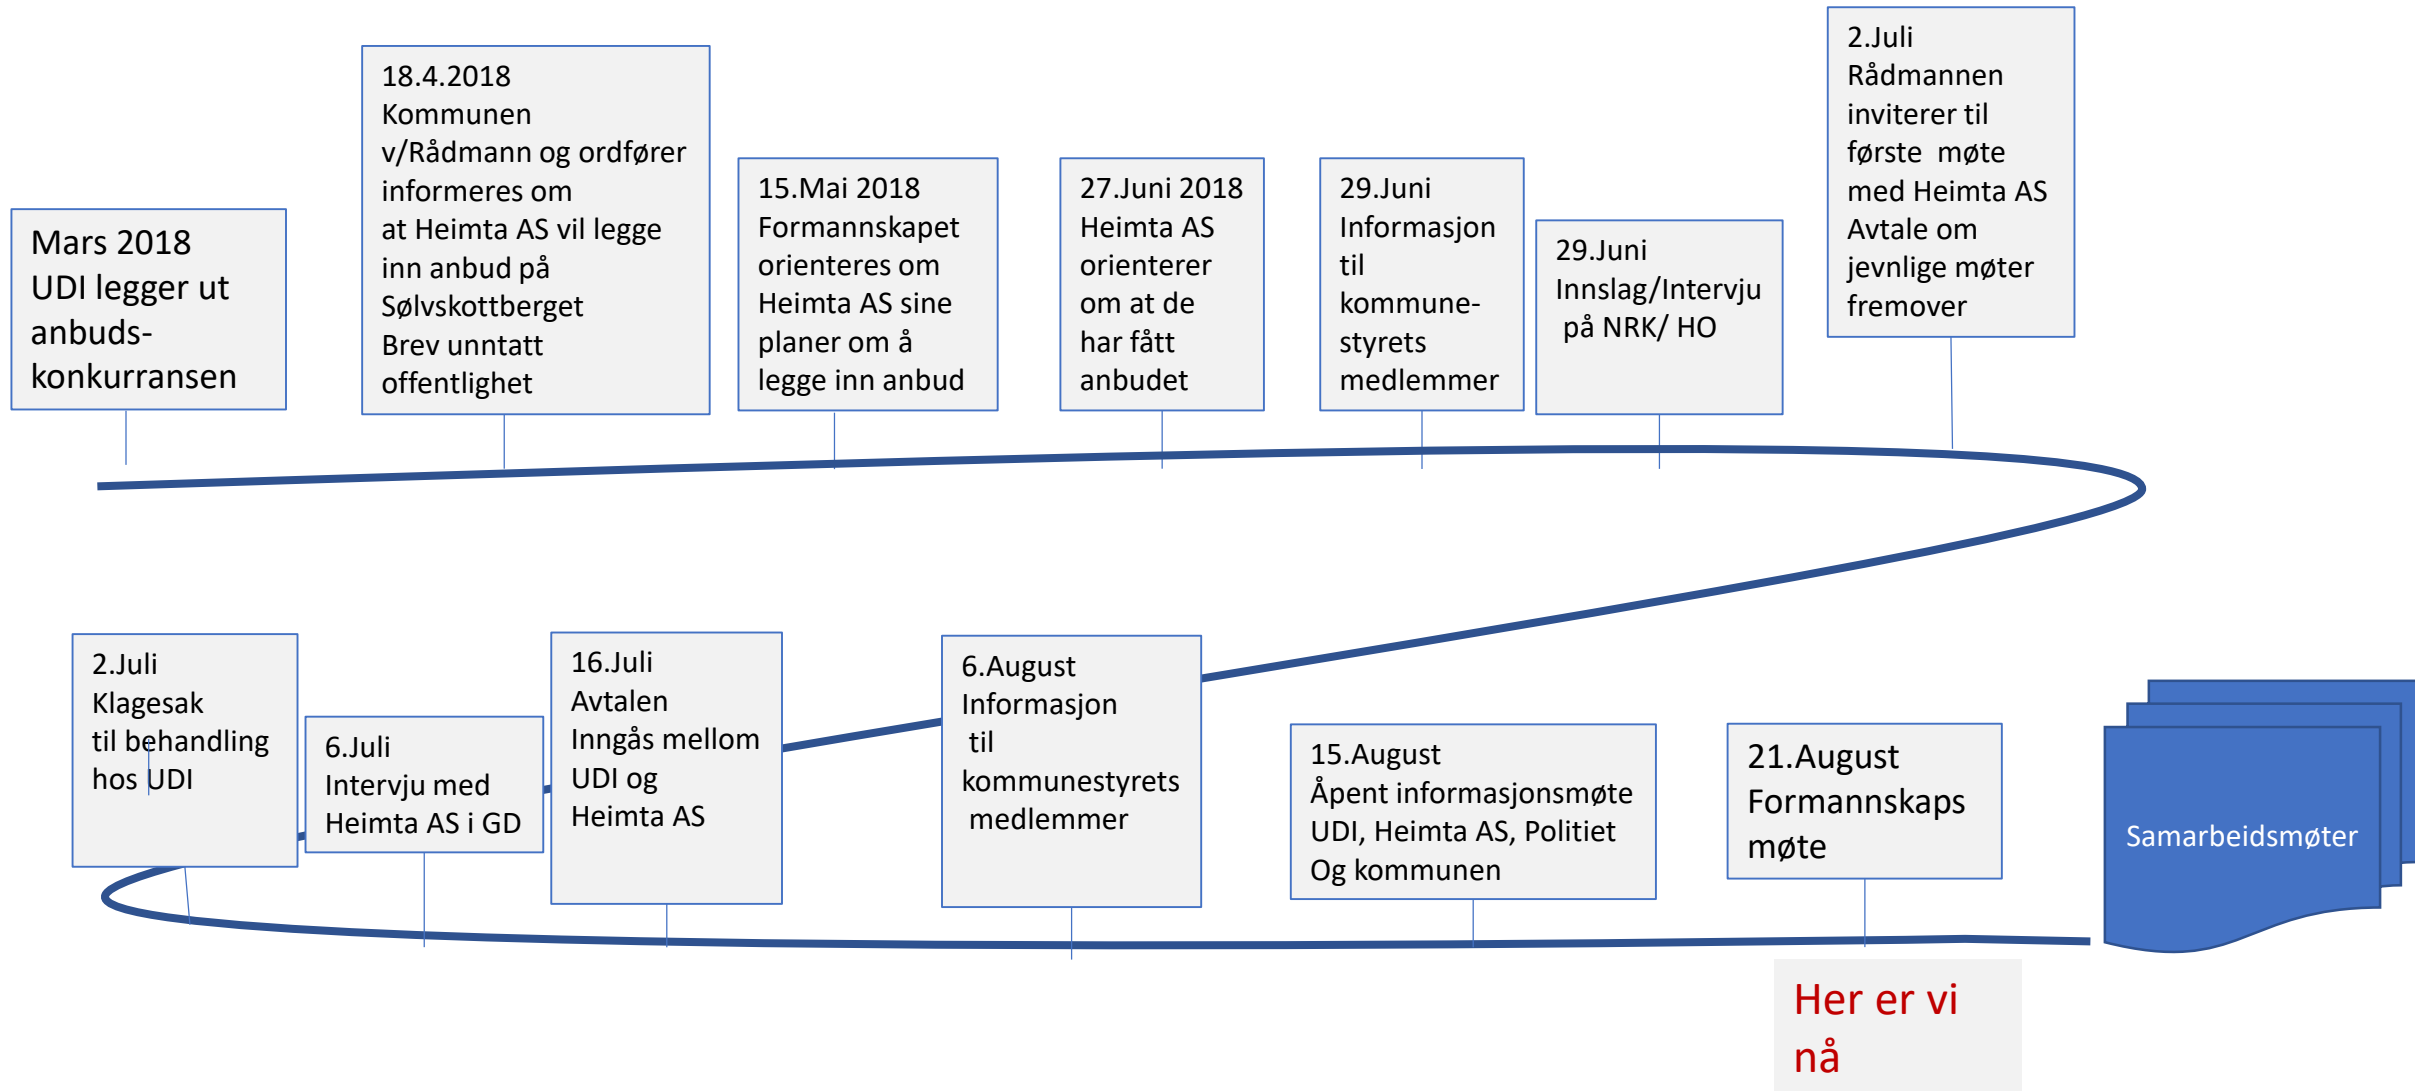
Mars 2018
UDI legger ut anbuds-konkurransen

18.4.2018
Kommunen v/Rådmann og ordfører informeres om at Heimta AS vil legge inn anbud på Sølvskottberget
Brev unntatt offentlighet

15.Mai 2018
Formannskapet orienteres om Heimta AS sine planer om å legge inn anbud

27.Juni 2018
Heimta AS orienterer om at de har fått anbudet

29.Juni
Informasjon til kommune-styrets medlemmer

29.Juni
Innslag/Intervju på NRK/ HO

2.Juli
Rådmannen inviterer til første møte med Heimta AS
Avtale om jevnlige møter fremover

2.Juli
Klagesak til behandling hos UDI

6.Juli
Intervju med Heimta AS i GD

16.Juli
Avtalen Inngås mellom UDI og Heimta AS

6.August
Informasjon til kommunestyrets medlemmer

15.August
Åpent informasjonsmøte UDI, Heimta AS, Politiet Og kommunen

21.August
Formannskaps møte

Samarbeidsmøter

Her er vi nå